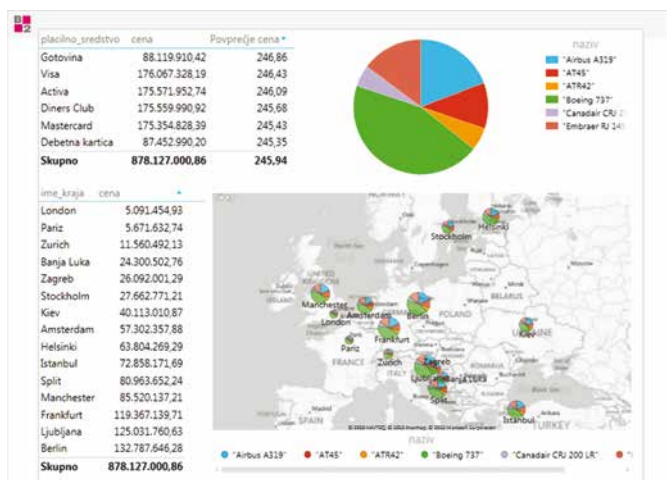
| placilno_sredstvo | cena | Povprečje cena |
|---|---|---|
| Gotovina | 88.119.910,42 | 246,86 |
| Visa | 176.067.328,19 | 246,43 |
| Activa | 175.571.952,74 | 246,09 |
| Diners Club | 175.559.990,92 | 245,68 |
| Mastercard | 175.354.828,39 | 245,43 |
| Debetna kartica | 87.452.990,20 | 245,35 |
| Skupno | 878.127.000,86 | 245,94 |

naziv
"Airbus A319"
"AT45"
"ATR42"
"Boeing 737"
"Canadair CRJ 2
"Embraer RJ 14

| ime_kraja | cena |
|---|---|
| London | 5.091.454,93 |
| Pariz | 5.671.632,74 |
| Zurich | 11.560.492,13 |
| Banja Luka | 24.300.502,76 |
| Zagreb | 26.092.001,29 |
| Stockholm | 27.662.771,21 |
| Kiev | 40.113.010,87 |
| Amsterdam | 57.302.357,88 |
| Helsinki | 63.804.269,29 |
| Istanbul | 72.858.171,69 |
| Split | 80.963.652,24 |
| Manchester | 85.520.137,21 |
| Frankfurt | 119.367.139,71 |
| Ljubljana | 125.031.760,63 |
| Berlin | 132.787.646,28 |
| Skupno | 878.127.000,86 |

Stockholm Helsinki Manchester Amsterdam Berlin London BELARUS POLAND Frankfurt Kiev UKRAINE Pariz FRANCE Zurich Zagreb Ljubljana Banja Luka Split Istanbul TURKEY

© 2013 NAVTEQ © 2013 Nokia © 2013 Microsoft Corporation

naziv
"Airbus A319" "AT45" "ATR42" "Boeing 737" "Canadair CRJ 200 LR"